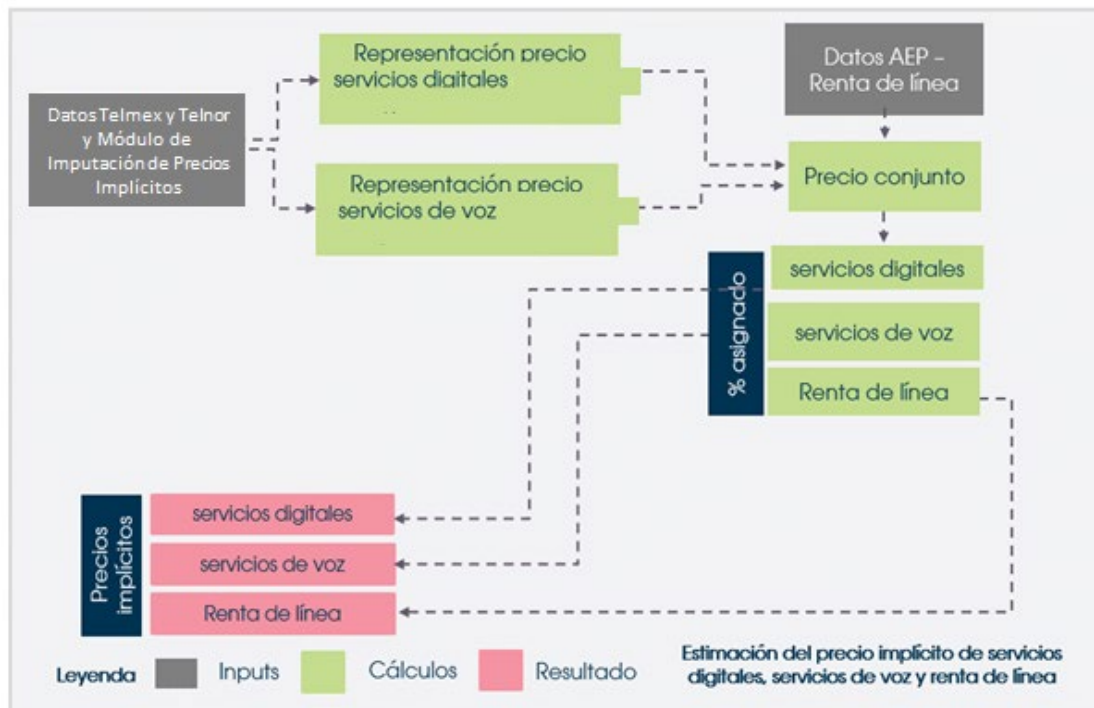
Datos Telmex y Telnor y Módulo de Imputación de Precios Implícitos

Representación precio servicios digitales

Representación precio servicios de voz

Datos AEP – Renta de línea

Precio conjunto

% asignado

servicios digitales

servicios de voz

Renta de línea

Precios implícitos

servicios digitales

servicios de voz

Renta de línea

Leyenda Inputs Cálculos Resultado

Estimación del precio implícito de servicios digitales, servicios de voz y renta de línea